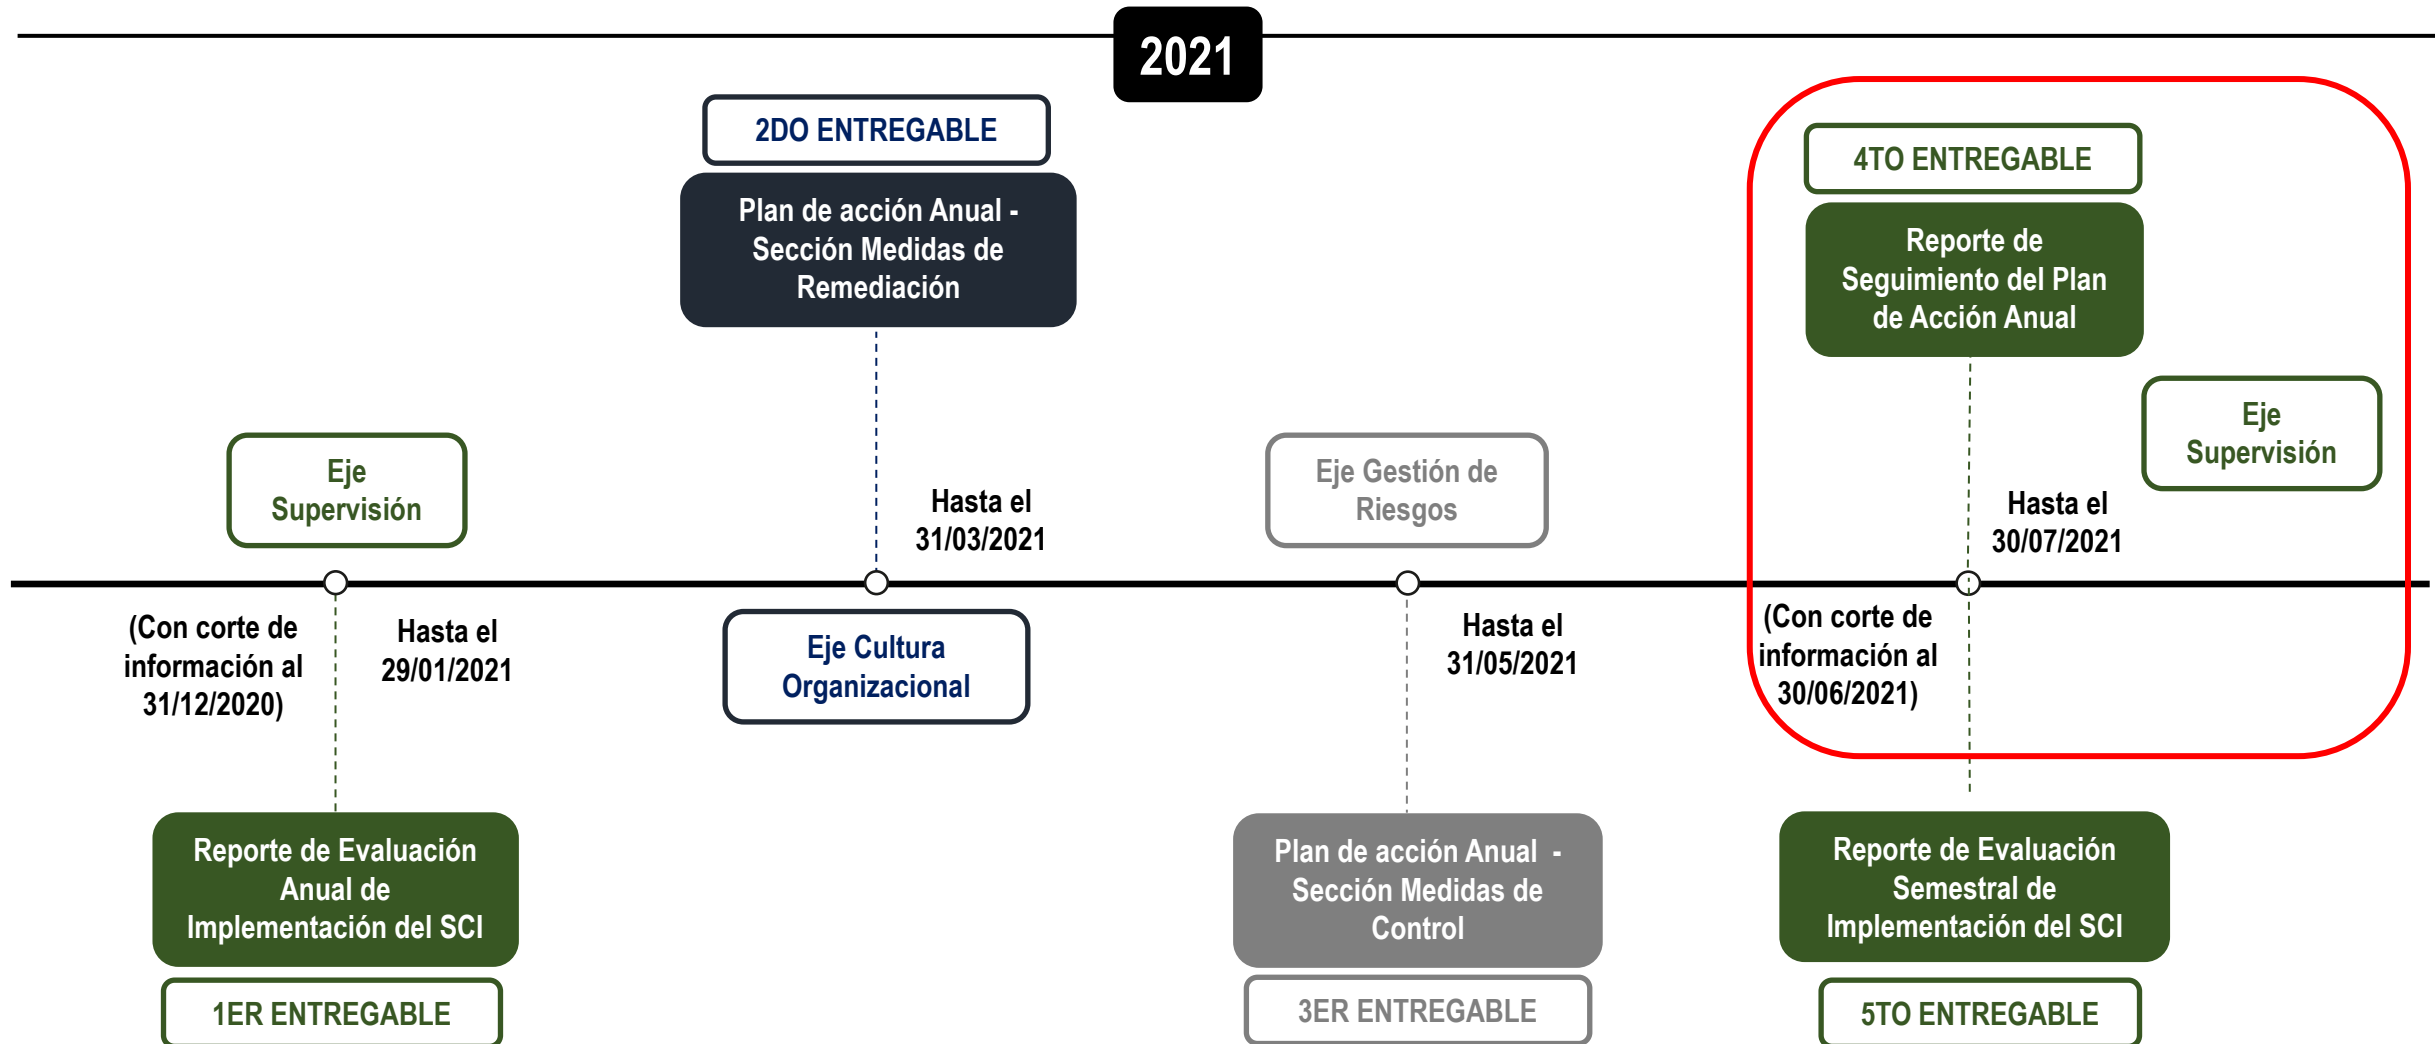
2021

2DO ENTREGABLE

Plan de acción Anual - Sección Medidas de Remediación

4TO ENTREGABLE

Reporte de Seguimiento del Plan de Acción Anual

Eje Supervisión

Eje Supervisión

Hasta el 31/03/2021

Eje Gestión de Riesgos

Hasta el 30/07/2021

(Con corte de información al 31/12/2020)

Hasta el 29/01/2021

Eje Cultura Organizacional

Hasta el 31/05/2021

(Con corte de información al 30/06/2021)

Reporte de Evaluación Anual de Implementación del SCI

1ER ENTREGABLE

Plan de acción Anual - Sección Medidas de Control

3ER ENTREGABLE

Reporte de Evaluación Semestral de Implementación del SCI

5TO ENTREGABLE